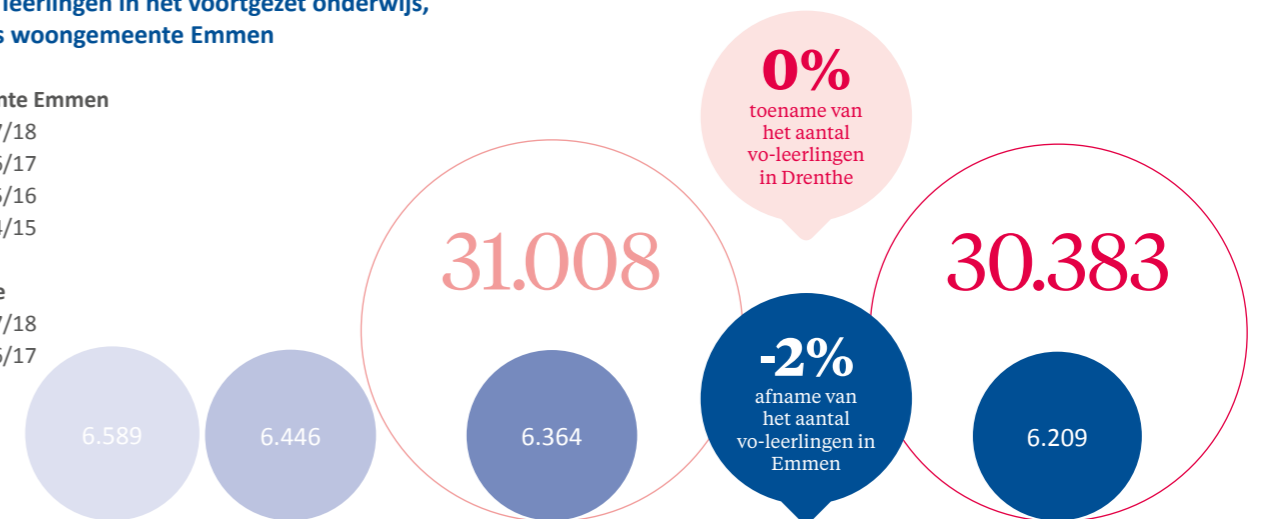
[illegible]leerlingen in het voortgezet onderwijs, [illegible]s woongemeente Emmen

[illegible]nte Emmen
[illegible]7/18
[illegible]6/17
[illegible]5/16
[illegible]4/15

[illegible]e
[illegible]7/18
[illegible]6/17

0%
toename van het aantal vo-leerlingen in Drenthe

31.008

30.383

-2%
afname van het aantal vo-leerlingen in Emmen

6.589

6.446

6.364

6.209